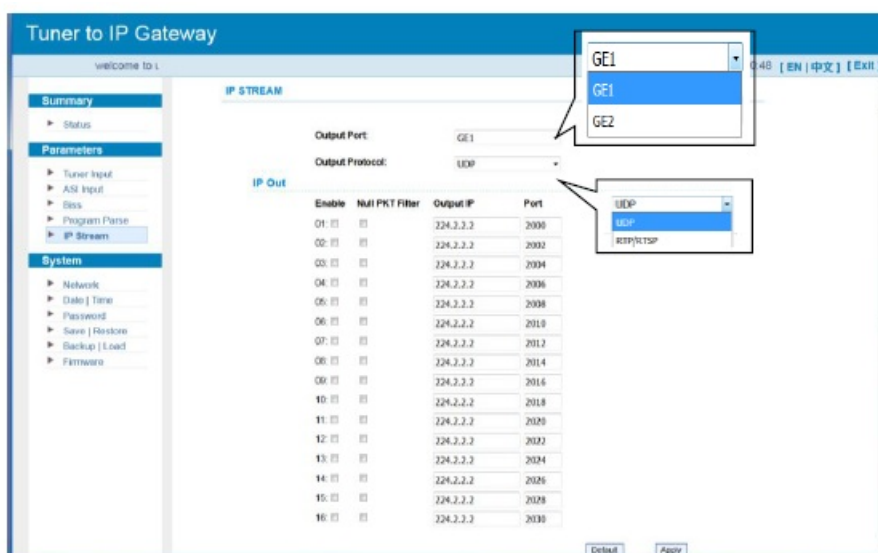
Tuner to IP Gateway

welcome to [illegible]

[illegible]:48 [ EN | 中文 ] [ Exit

Summary
Status

Parameters
Tuner Input
ASI Input
Biss
Program Parse
IP Stream

System
Network
Date | Time
Password
Save | Restore
Backup | Load
Firmware

IP STREAM

Output Port: GE1

GE1
GE1
GE2

Output Protocol: UDP

UDP
UDP
RTP/RTSP

IP Out

| Enable | Null PKT Filter | Output IP | Port |
|---|---|---|---|
| 01: | | 224.2.2.2 | 2000 |
| 02: | | 224.2.2.2 | 2002 |
| 03: | | 224.2.2.2 | 2004 |
| 04: | | 224.2.2.2 | 2006 |
| 05: | | 224.2.2.2 | 2008 |
| 06: | | 224.2.2.2 | 2010 |
| 07: | | 224.2.2.2 | 2012 |
| 08: | | 224.2.2.2 | 2014 |
| 09: | | 224.2.2.2 | 2016 |
| 10: | | 224.2.2.2 | 2018 |
| 11: | | 224.2.2.2 | 2020 |
| 12: | | 224.2.2.2 | 2022 |
| 13: | | 224.2.2.2 | 2024 |
| 14: | | 224.2.2.2 | 2026 |
| 15: | | 224.2.2.2 | 2028 |
| 16: | | 224.2.2.2 | 2030 |

Default Apply